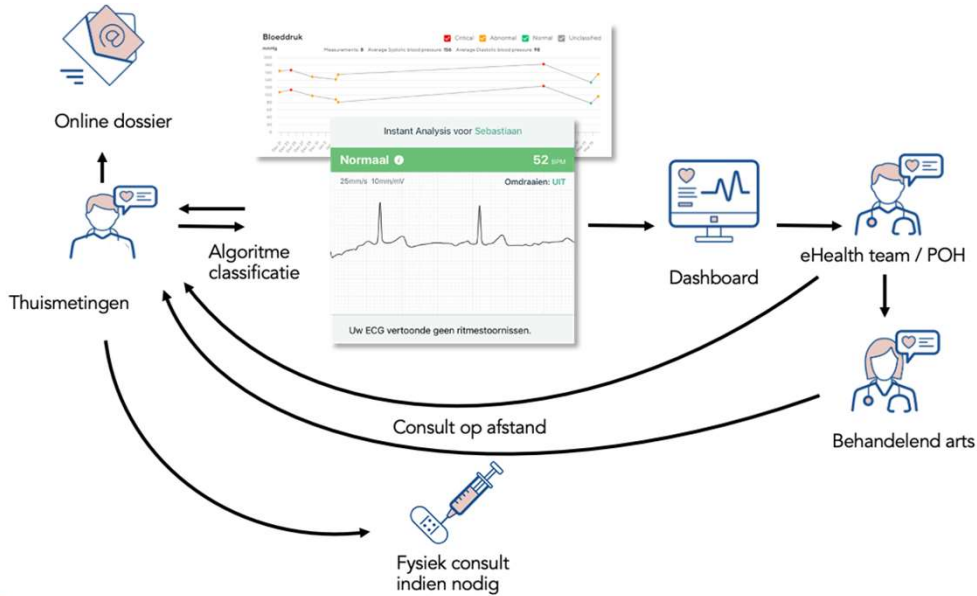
Online dossier

Bloeddruk

mmHg

Critical Abnormal Normal Unclassified

Measurements 8 Average Systolic blood pressure 156 Average Diastolic blood pressure 96

Instant Analysis voor Sebastiaan

Normaal 52 BPM

25mm/s 10mm/mV

Omdraaien: UIT

Uw ECG vertoonde geen ritmestoornissen.

Thuismetingen

Algoritme classificatie

Dashboard

eHealth team / POH

Behandelend arts

Consult op afstand

Fysiek consult indien nodig